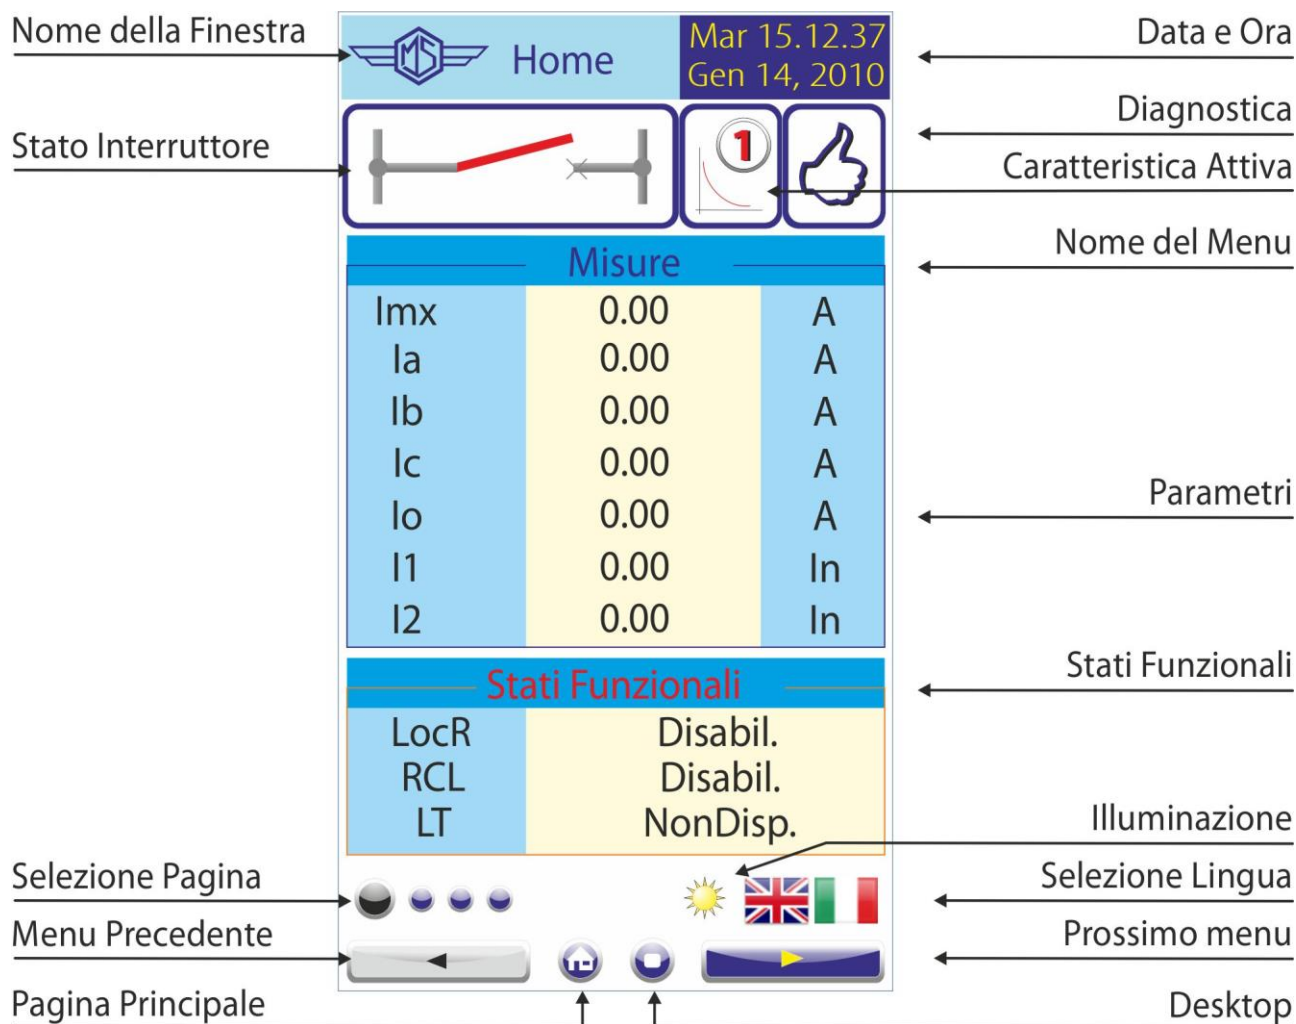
Nome della Finestra

Home

Mar 15.12.37
Gen 14, 2010

Data e Ora

Stato Interruttore

Diagnostica

Caratteristica Attiva

1

Nome del Menu

Misure

| | | |
|---|---|---|
| Imx | 0.00 | A |
| Ia | 0.00 | A |
| Ib | 0.00 | A |
| Ic | 0.00 | A |
| Io | 0.00 | A |
| I1 | 0.00 | In |
| I2 | 0.00 | In |

Parametri

Stati Funzionali

Stati Funzionali

| | |
|---|---|
| LocR | Disabil. |
| RCL | Disabil. |
| LT | NonDisp. |

Illuminazione

Selezione Pagina

Selezione Lingua

Menu Precedente

Prossimo menu

Pagina Principale

Desktop